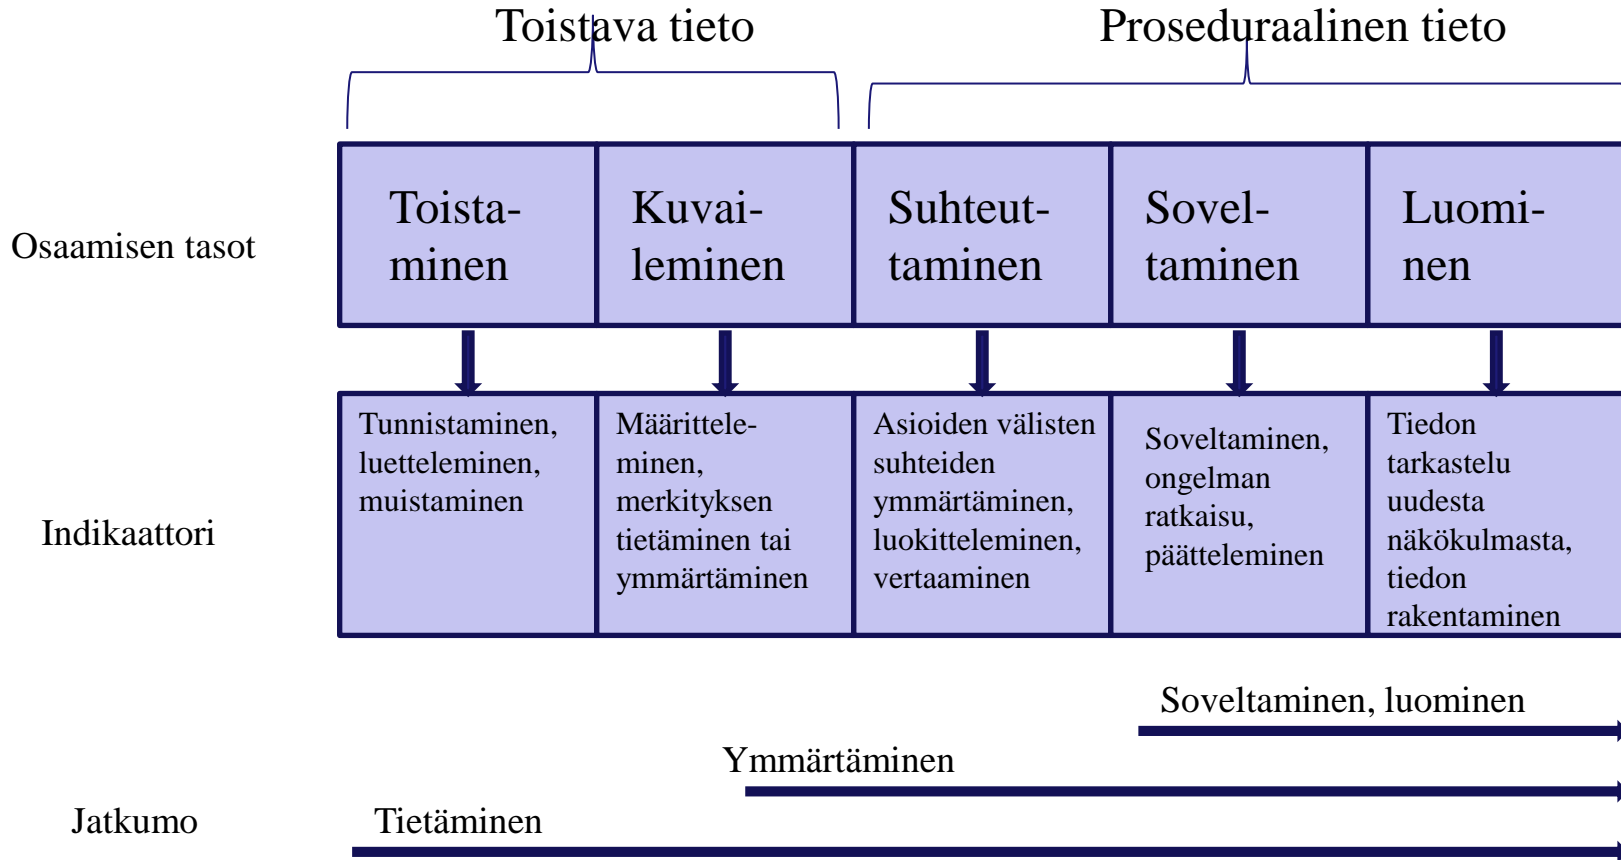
Toistava tieto

Proseduraalinen tieto

Osaamisen tasot

| Toistaminen | Kuvaileminen | Suhteuttaminen | Soveltaminen | Luominen |
|---|---|---|---|---|
| Tunnistaminen, luetteleminen, muistaminen | Määritteleminen, merkityksen tietäminen tai ymmärtäminen | Asioiden välisten suhteiden ymmärtäminen, luokitteleminen, vertaaminen | Soveltaminen, ongelman ratkaisu, päätteleminen | Tiedon tarkastelu uudesta näkökulmasta, tiedon rakentaminen |

Indikaattori

Soveltaminen, luominen

Ymmärtäminen

Jatkumo

Tietäminen